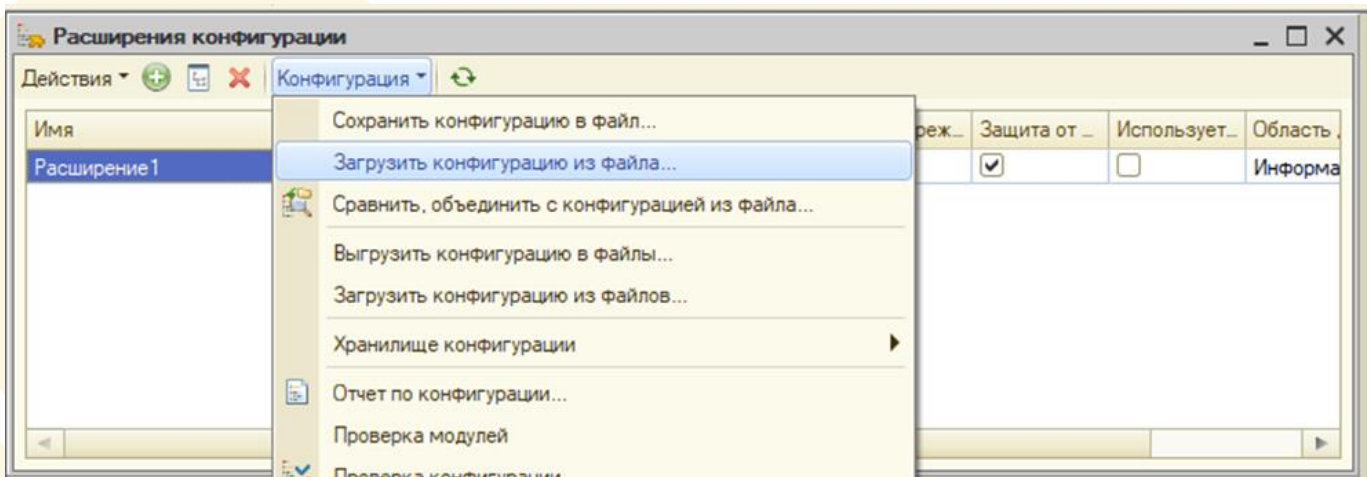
Расширения конфигурации

Действия

Конфигурация

| Имя | ...реж... | Защита от ... | Используе... | Область ... |
|---|---|---|---|---|
| Расширение1 | | ☑ | ☐ | Информа... |

Сохранить конфигурацию в файл...

Загрузить конфигурацию из файла...

Сравнить, объединить с конфигурацией из файла...

Выгрузить конфигурацию в файлы...

Загрузить конфигурацию из файлов...

Хранилище конфигурации

Отчет по конфигурации...

Проверка модулей

Проверка конфигурации...